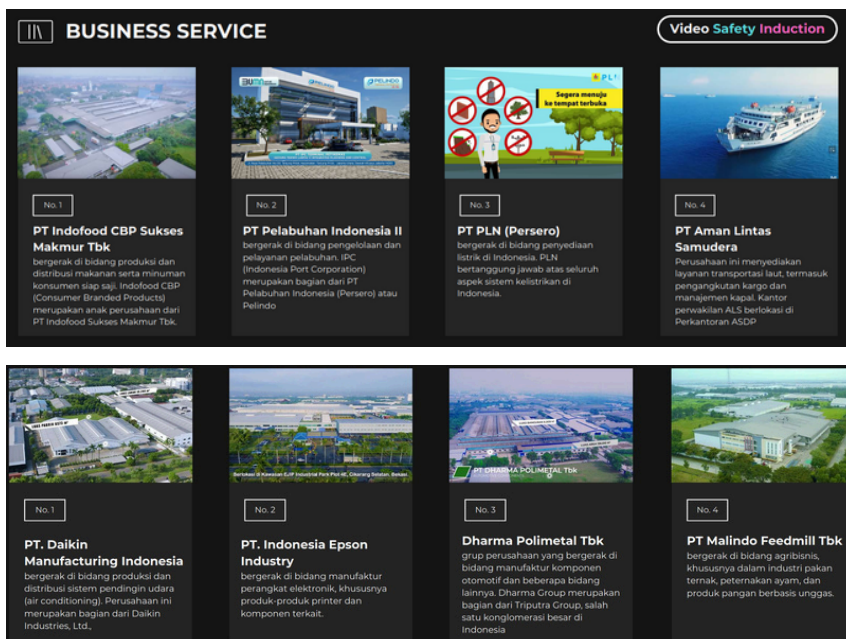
BUSINESS SERVICE

Video Safety Induction

No. 1

PT Indofood CBP Sukses Makmur Tbk

bergerak di bidang produksi dan distribusi makanan serta minuman konsumen siap saji. Indofood CBP (Consumer Branded Products) merupakan anak perusahaan dari PT Indofood Sukses Makmur Tbk.

No. 2

PT Pelabuhan Indonesia II

bergerak di bidang pengelolaan dan pelayanan pelabuhan. IPC (Indonesia Port Corporation) merupakan bagian dari PT Pelabuhan Indonesia (Persero) atau Pelindo

Segera menuju ke tempat terbuka

No. 3

PT PLN (Persero)

bergerak di bidang penyediaan listrik di Indonesia. PLN bertanggung jawab atas seluruh aspek sistem kelistrikan di Indonesia.

No. 4

PT Aman Lintas Samudera

Perusahaan ini menyediakan layanan transportasi laut, termasuk pengangkutan kargo dan manajemen kapal. Kantor perwakilan ALS berlokasi di Perkantoran ASDP

No. 1

PT. Daikin Manufacturing Indonesia

bergerak di bidang produksi dan distribusi sistem pendingin udara (air conditioning). Perusahaan ini merupakan bagian dari Daikin Industries, Ltd.,

No. 2

PT. Indonesia Epson Industry

bergerak di bidang manufaktur perangkat elektronik, khususnya produk-produk printer dan komponen terkait.

PT DHARMA POLIMETAL Tbk

No. 3

Dharma Polimetal Tbk

grup perusahaan yang bergerak di bidang manufaktur komponen otomotif dan beberapa bidang lainnya. Dharma Group merupakan bagian dari Triputra Group, salah satu konglomerasi besar di Indonesia

No. 4

PT Malindo Feedmill Tbk

bergerak di bidang agribisnis, khususnya dalam industri pakan ternak, peternakan ayam, dan produk pangan berbasis unggas.